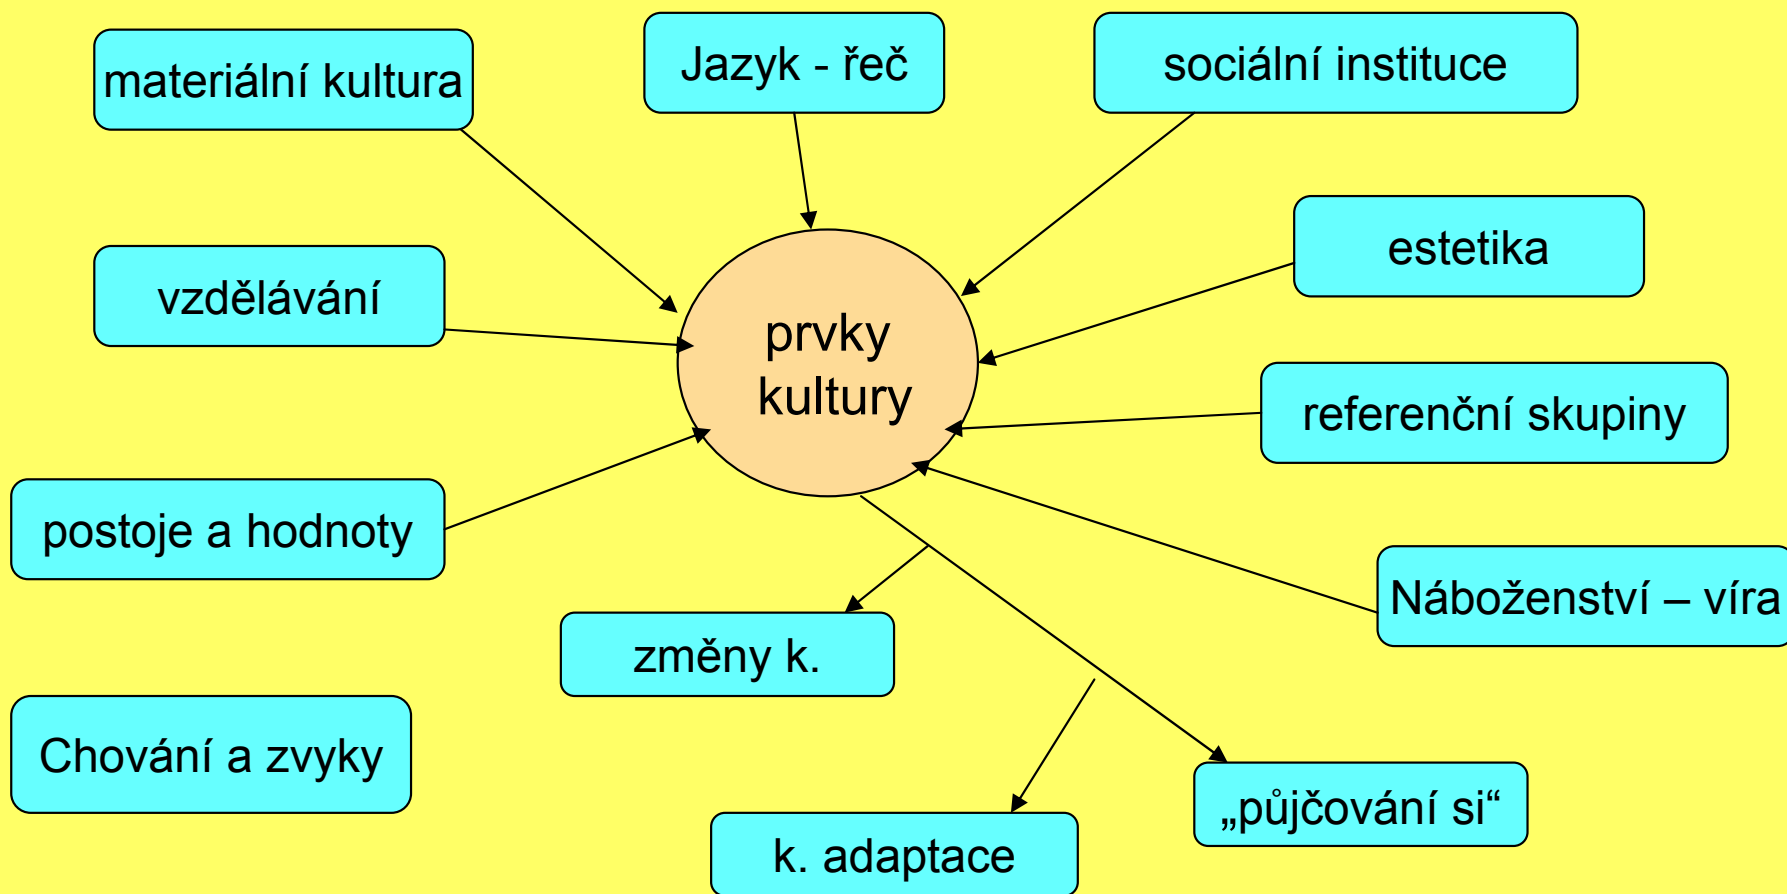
materiální kultura

Jazyk - řeč

sociální instituce

estetika

vzdělávání

prvky kultury

referenční skupiny

postoje a hodnoty

Náboženství – víra

změny k.

Chování a zvyky

„půjčování si“

k. adaptace